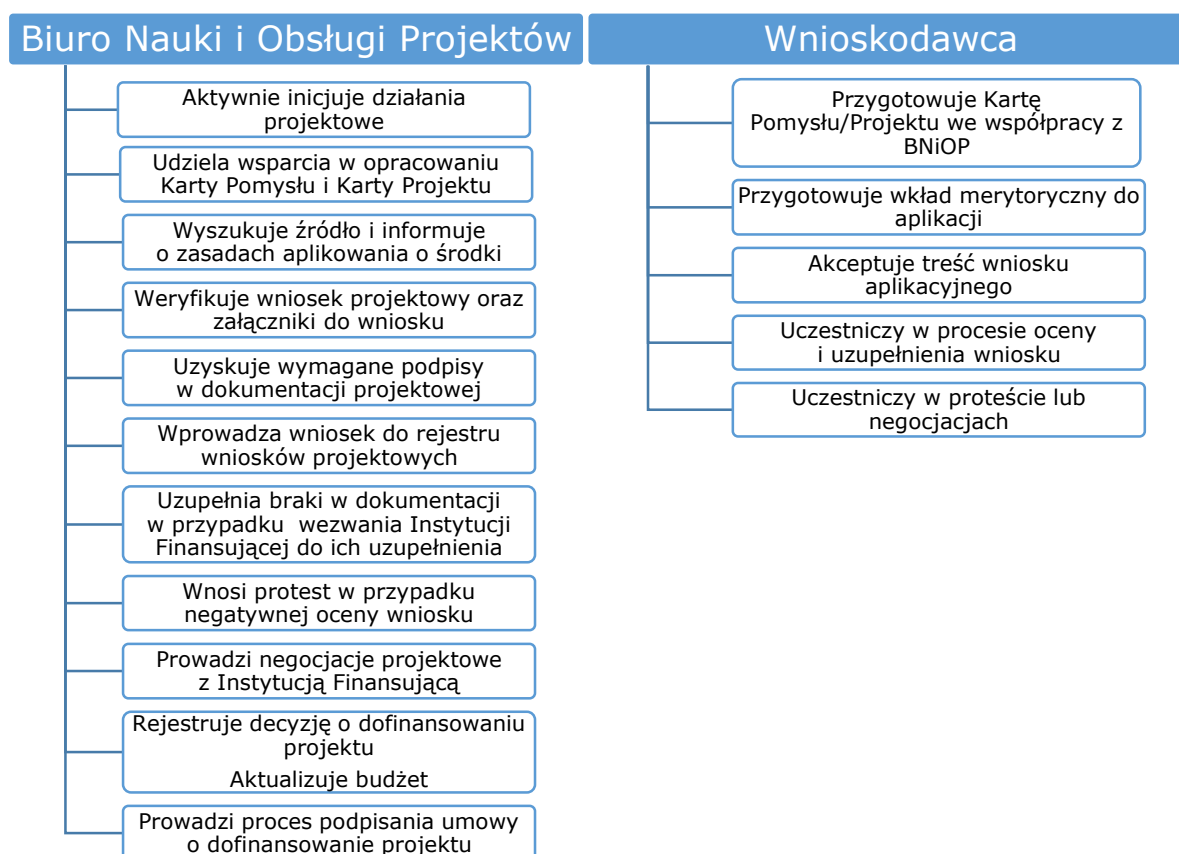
Biuro Nauki i Obsługi Projektów

Aktywnie inicjuje działania projektowe

Udziela wsparcia w opracowaniu Karty Pomysłu i Karty Projektu

Wyszukuje źródło i informuje o zasadach aplikowania o środki

Weryfikuje wniosek projektowy oraz załączniki do wniosku

Uzyskuje wymagane podpisy w dokumentacji projektowej

Wprowadza wniosek do rejestru wniosków projektowych

Uzupełnia braki w dokumentacji w przypadku wezwania Instytucji Finansującej do ich uzupełnienia

Wnosi protest w przypadku negatywnej oceny wniosku

Prowadzi negocjacje projektowe z Instytucją Finansującą

Rejestruje decyzję o dofinansowaniu projektu

Aktualizuje budżet

Prowadzi proces podpisania umowy o dofinansowanie projektu

Wnioskodawca

Przygotowuje Kartę Pomysłu/Projektu we współpracy z BNiOP

Przygotowuje wkład merytoryczny do aplikacji

Akceptuje treść wniosku aplikacyjnego

Uczestniczy w procesie oceny i uzupełnienia wniosku

Uczestniczy w proteście lub negocjacjach